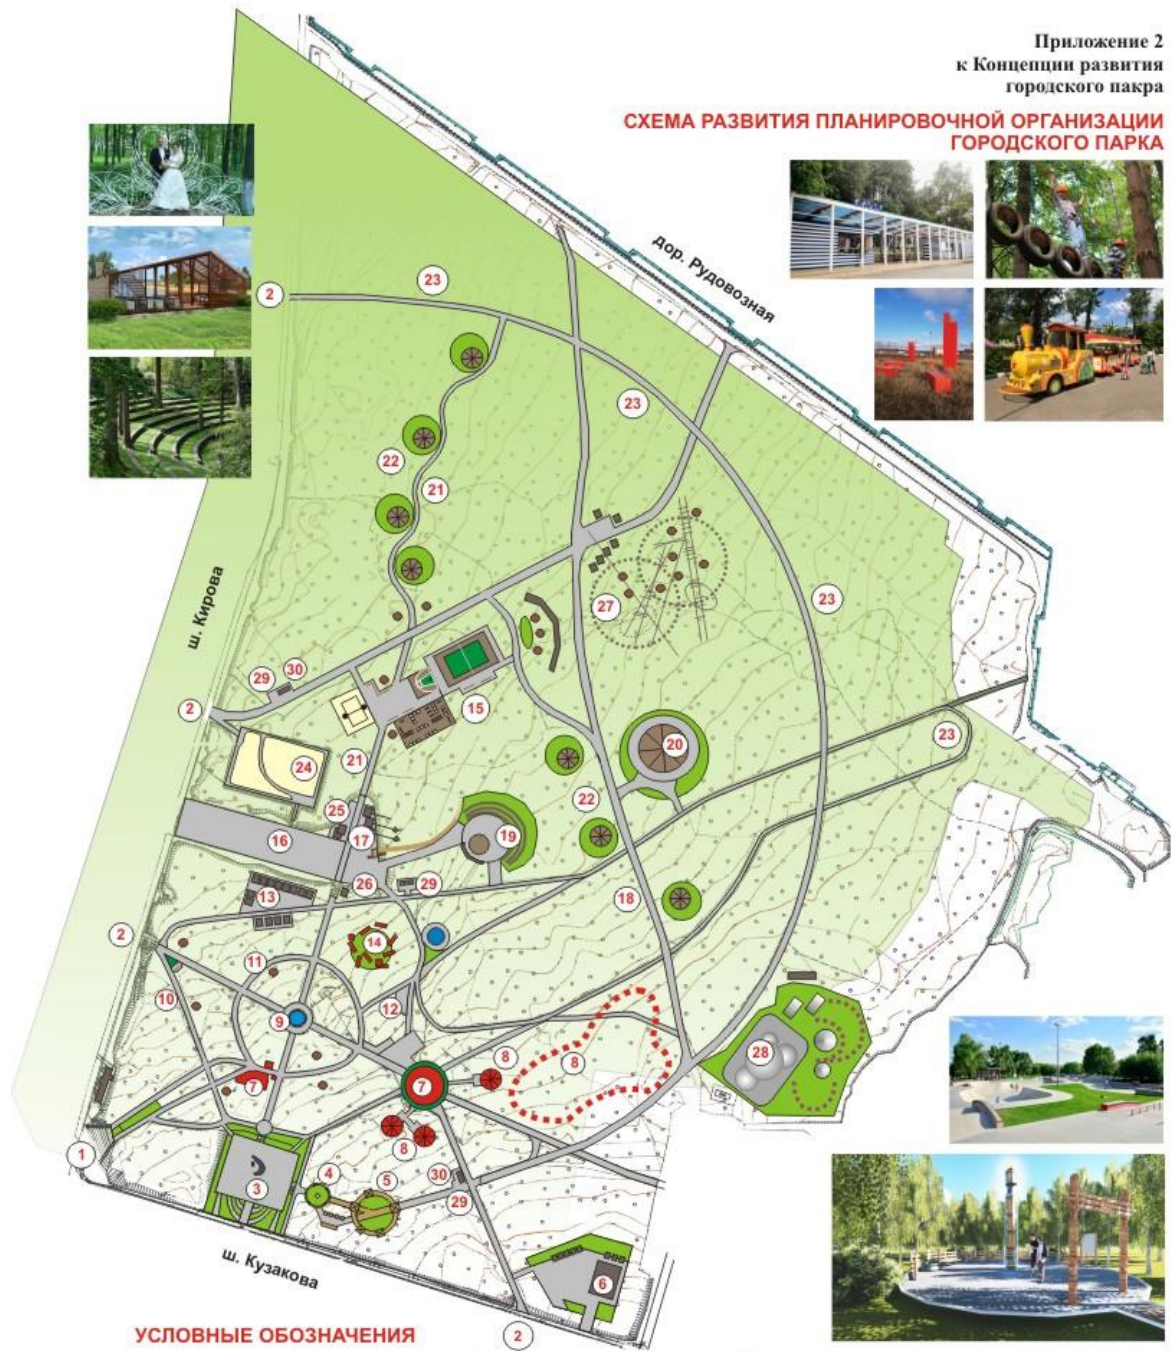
Приложение 2
к Концепции развития
городского пакра

СХЕМА РАЗВИТИЯ ПЛАНИРОВОЧНОЙ ОРГАНИЗАЦИИ
ГОРОДСКОГО ПАРКА

дор. Рудовозная

ш. Кирова

ш. Кузакова

2
23
23
22
21
27
23
29
30
2
15
20
23
24
21
25
16
17
19
22
26
29
13
18
2
14
11
10
12
9
8
8
7
7
28
8
1
4
5
30
3
29
6
2

УСЛОВНЫЕ ОБОЗНАЧЕНИЯ